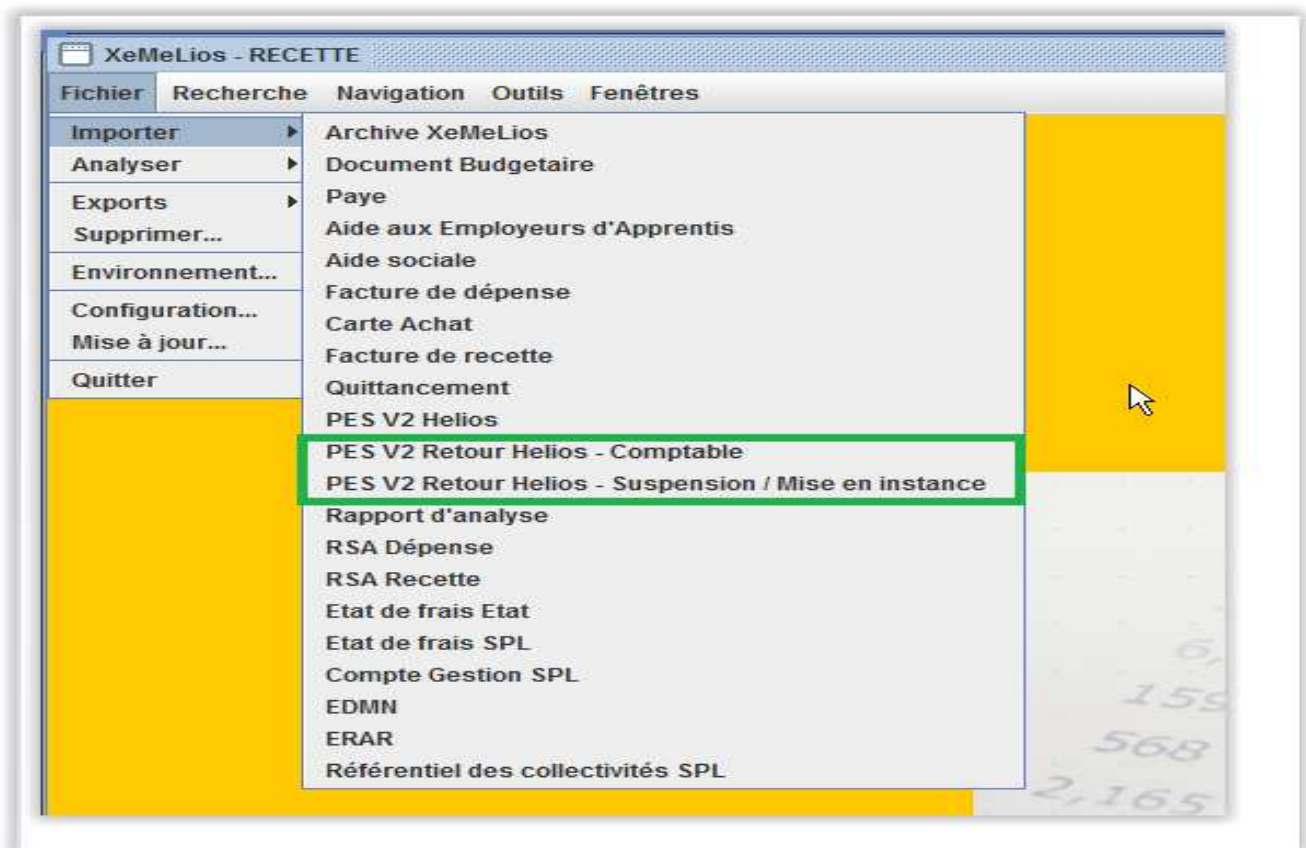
XeMeLios - RECETTE

Fichier Recherche Navigation Outils Fenêtres

Importer
Analyser
Exports
Supprimer...
Environnement...
Configuration...
Mise à jour...
Quitter

Archive XeMeLios
Document Budgetaire
Paye
Aide aux Employeurs d'Apprentis
Aide sociale
Facture de dépense
Carte Achat
Facture de recette
Quittancement
PES V2 Helios
PES V2 Retour Helios - Comptable
PES V2 Retour Helios - Suspension / Mise en instance
Rapport d'analyse
RSA Dépense
RSA Recette
Etat de frais Etat
Etat de frais SPL
Compte Gestion SPL
EDMN
ERAR
Référentiel des collectivités SPL

6
159
568
2,165